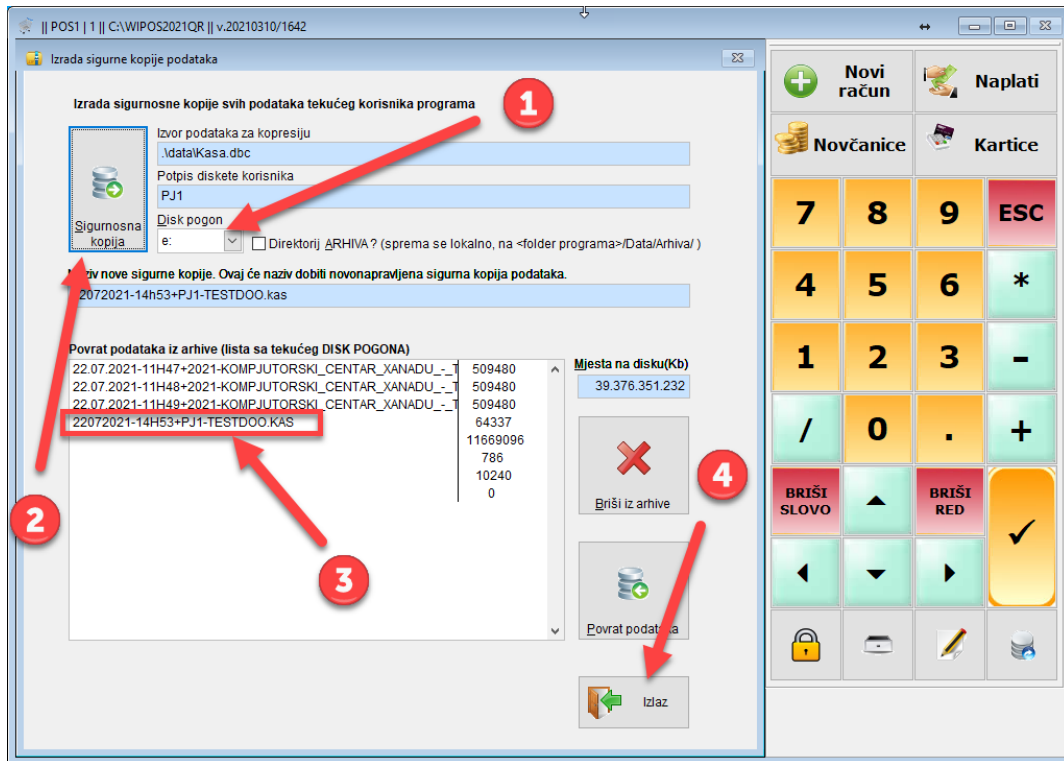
|| POS1 | 1 || C:\WIPOS2021QR || v.20210310/1642

Izrada sigurne kopije podataka

Izrada sigurnosne kopije svih podataka tekućeg korisnika programa

Sigurnosna kopija

Izvor podataka za kopresiju
.\data\Kasa.dbc

Potpis diskete korisnika
PJ1

Disk pogon
e:

Direktorij ARHIVA ? (sprema se lokalno, na <folder programa>/Data/Arhiva/ )

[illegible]ziv nove sigurne kopije. Ovaj će naziv dobiti novonapravljena sigurna kopija podataka.
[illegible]2072021-14h53+PJ1-TESTDOO.kas

Povrat podataka iz arhive (lista sa tekućeg DISK POGONA)

| | |
|---|---|
| 22.07.2021-11H47+2021-KOMPJUTORSKI_CENTAR_XANADU_-_T | 509480 |
| 22.07.2021-11H48+2021-KOMPJUTORSKI_CENTAR_XANADU_-_T | 509480 |
| 22.07.2021-11H49+2021-KOMPJUTORSKI_CENTAR_XANADU_-_T | 509480 |
| 22072021-14H53+PJ1-TESTDOO.KAS | 64337 |
| | 11669096 |
| | 786 |
| | 10240 |
| | 0 |

Mjesta na disku(Kb)
39.376.351.232

Briši iz arhive

Povrat podata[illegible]a

Izlaz

1
2
3
4

Novi račun
Naplati
Novčanice
Kartice
7
8
9
ESC
4
5
6
*
1
2
3
-
/
0
.
+
BRIŠI SLOVO
BRIŠI RED
✓